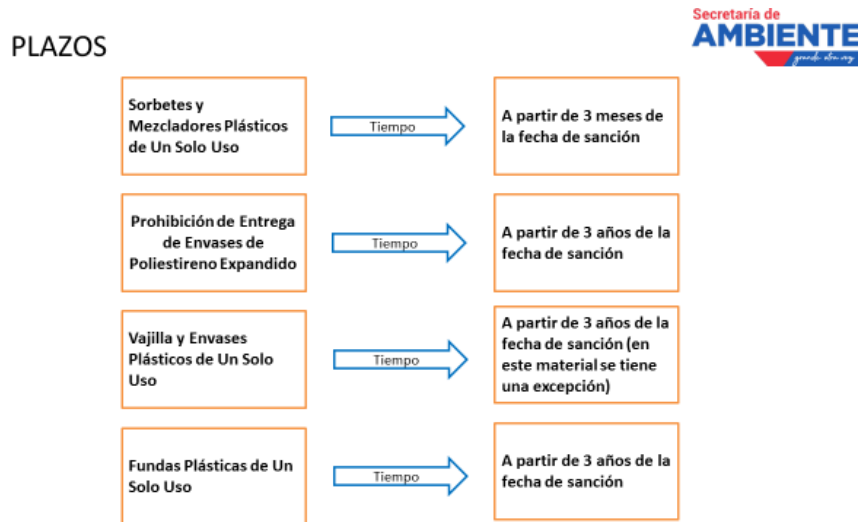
PLAZOS

Secretaría de AMBIENTE

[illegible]

Sorbetes y Mezcladores Plásticos de Un Solo Uso

Tiempo

A partir de 3 meses de la fecha de sanción

Prohibición de Entrega de Envases de Poliestireno Expandido

Tiempo

A partir de 3 años de la fecha de sanción

Vajilla y Envases Plásticos de Un Solo Uso

Tiempo

A partir de 3 años de la fecha de sanción (en este material se tiene una excepción)

Fundas Plásticas de Un Solo Uso

Tiempo

A partir de 3 años de la fecha de sanción